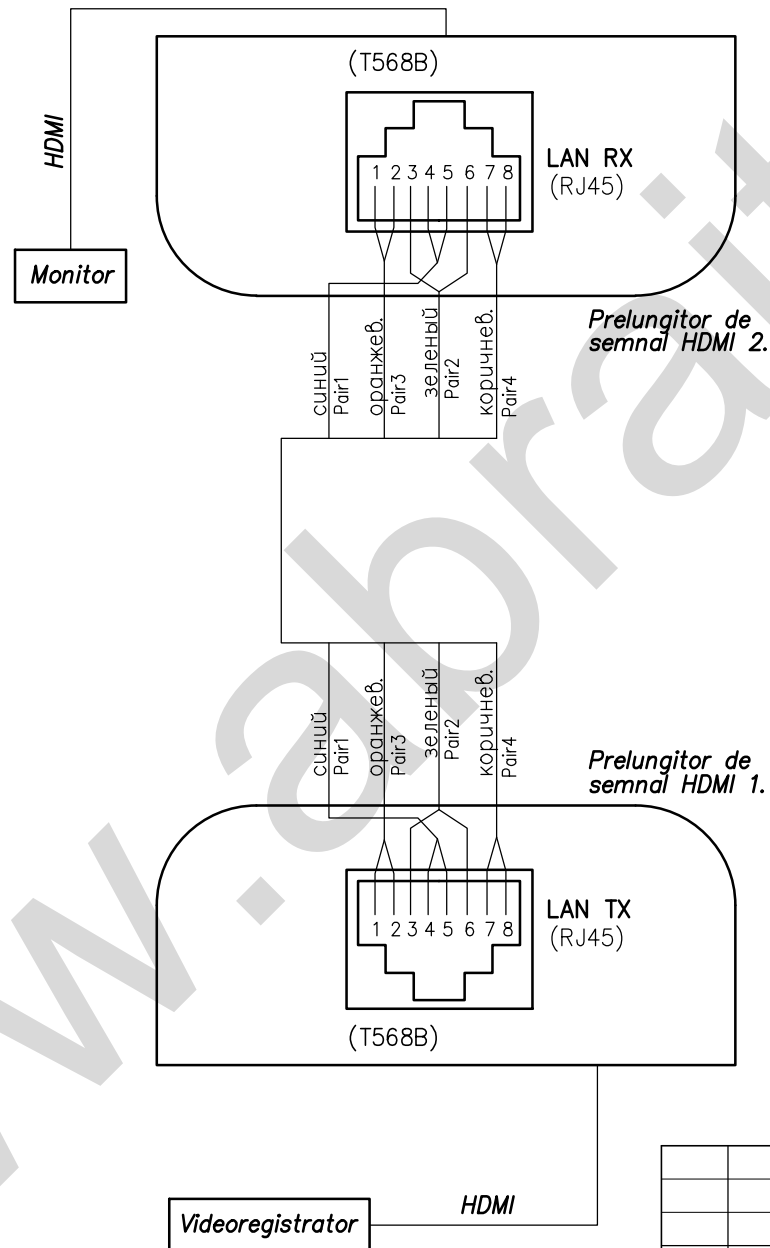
(T568B)

HDMI

1 2 3 4 5 6 7 8

LAN RX
(RJ45)

Monitor

Prelungitor de semnal HDMI 2.

синий Pair1
оранжев. Pair3
зеленый Pair2
коричнев. Pair4

синий Pair1
оранжев. Pair3
зеленый Pair2
коричнев. Pair4

Prelungitor de semnal HDMI 1.

1 2 3 4 5 6 7 8

LAN TX
(RJ45)

(T568B)

HDMI

Videoregistrator